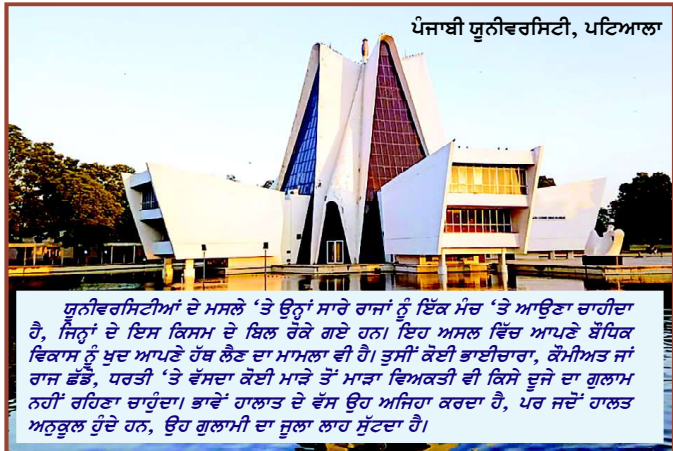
ਪੰਜਾਬੀ ਯੂਨੀਵਰਸਿਟੀ, ਪਟਿਆਲਾ

ਯੂਨੀਵਰਸਿਟੀਆਂ ਦੇ ਮਸਲੇ 'ਤੇ ਉਨ੍ਹਾਂ ਸਾਰੇ ਰਾਜਾਂ ਨੂੰ ਇੱਕ ਮੰਚ 'ਤੇ ਆਉਣਾ ਚਾਹੀਦਾ ਹੈ, ਜਿਨ੍ਹਾਂ ਦੇ ਇਸ ਕਿਸਮ ਦੇ ਬਿਲ ਰੋਕੇ ਗਏ ਹਨ। ਇਹ ਅਸਲ ਵਿੱਚ ਆਪਣੇ ਬੌਧਿਕ ਵਿਕਾਸ ਨੂੰ ਖ਼ੁਦ ਆਪਣੇ ਹੱਥ ਲੈਣ ਦਾ ਮਾਮਲਾ ਵੀ ਹੈ। ਤੁਸੀਂ ਕੋਈ ਭਾਈਚਾਰਾ, ਕੌਮੀਅਤ ਜਾਂ ਰਾਜ ਛੱਡੋ, ਧਰਤੀ 'ਤੇ ਵੱਸਦਾ ਕੋਈ ਮਾੜੇ ਤੋਂ ਮਾੜਾ ਵਿਅਕਤੀ ਵੀ ਕਿਸੇ ਦੂਜੇ ਦਾ ਗੁਲਾਮ ਨਹੀਂ ਰਹਿਣਾ ਚਾਹੁੰਦਾ। ਭਾਵੇਂ ਹਾਲਾਤ ਦੇ ਵੱਸ ਉਹ ਅਜਿਹਾ ਕਰਦਾ ਹੈ, ਪਰ ਜਦੋਂ ਹਾਲਤ ਅਨੁਕੂਲ ਹੁੰਦੇ ਹਨ, ਉਹ ਗੁਲਾਮੀ ਦਾ ਜੂਲਾ ਲਾਹ ਸੁੱਟਦਾ ਹੈ।